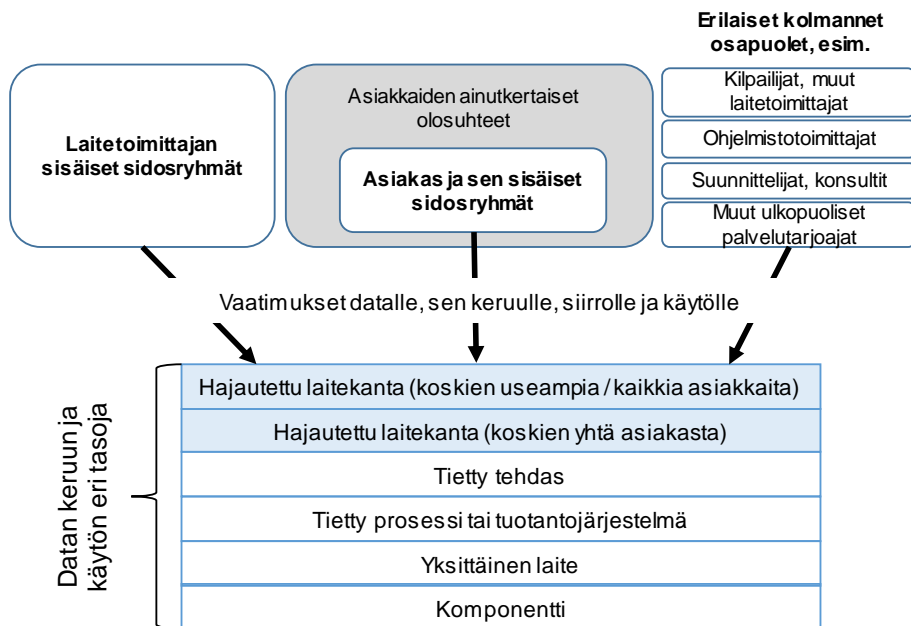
Erilaiset kolmannet osapuolet, esim.

Laitetoimittajan sisäiset sidosryhmät

Asiakkaiden ainutkertaiset olosuhteet

Asiakas ja sen sisäiset sidosryhmät

Kilpailijat, muut laitetoimittajat

Ohjelmistotoimittajat

Suunnittelijat, konsultit

Muut ulkopuoliset palvelutarjoajat

Vaatimukset datalle, sen keruulle, siirrolle ja käytölle

Datan keruun ja käytön eri tasoja

Hajautettu laitekanta (koskien useampia / kaikkia asiakkaita)

Hajautettu laitekanta (koskien yhtä asiakasta)

Tietty tehdas

Tietty prosessi tai tuotantojärjestelmä

Yksittäinen laite

Komponentti